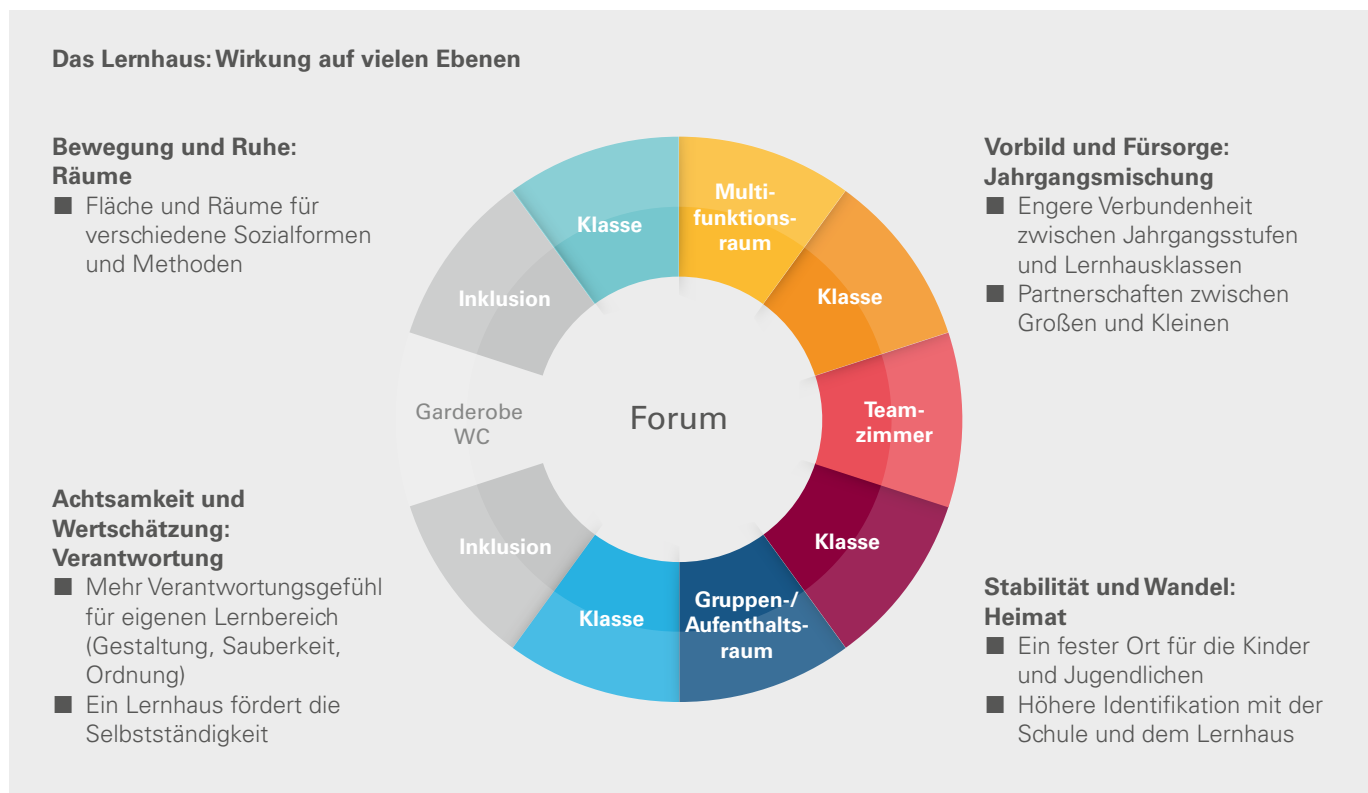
Das Lernhaus: Wirkung auf vielen Ebenen

Bewegung und Ruhe: Räume
■ Fläche und Räume für verschiedene Sozialformen und Methoden

Vorbild und Fürsorge: Jahrgangsmischung
■ Engere Verbundenheit zwischen Jahrgangsstufen und Lernhausklassen
■ Partnerschaften zwischen Großen und Kleinen

Klasse
Multifunktionsraum
Klasse
Teamzimmer
Klasse
Gruppen-/ Aufenthaltsraum
Klasse
Inklusion
Garderobe WC
Inklusion
Forum

Achtsamkeit und Wertschätzung: Verantwortung
■ Mehr Verantwortungsgefühl für eigenen Lernbereich (Gestaltung, Sauberkeit, Ordnung)
■ Ein Lernhaus fördert die Selbstständigkeit

Stabilität und Wandel: Heimat
■ Ein fester Ort für die Kinder und Jugendlichen
■ Höhere Identifikation mit der Schule und dem Lernhaus